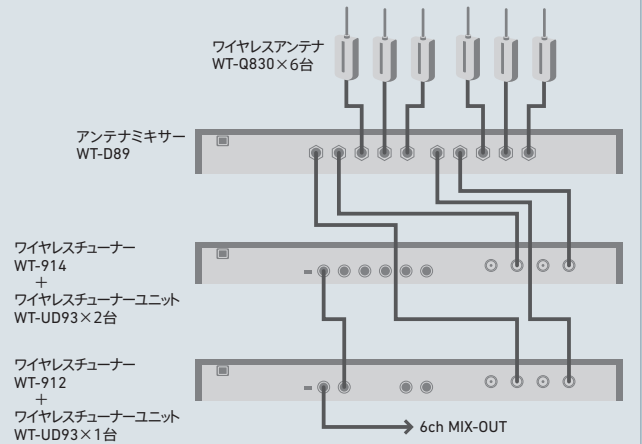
ワイヤレスアンテナ
WT-Q830×6台

アンテナミキサー
WT-D89

ワイヤレスチューナー
WT-914
+
ワイヤレスチューナーユニット
WT-UD93×2台

ワイヤレスチューナー
WT-912
+
ワイヤレスチューナーユニット
WT-UD93×1台

6ch MIX-OUT